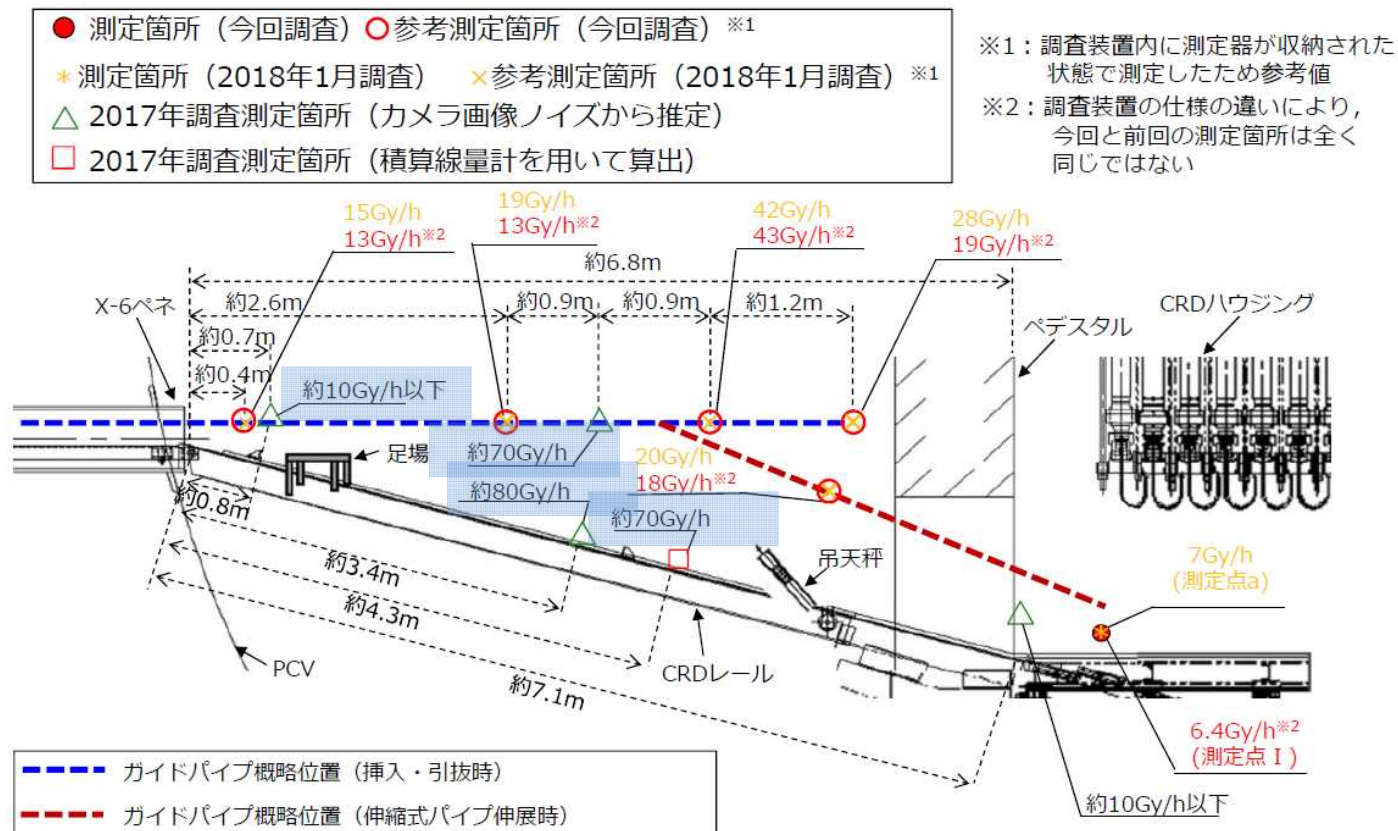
● 測定箇所（今回調査）○ 参考測定箇所（今回調査）※1
＊ 測定箇所（2018年1月調査）× 参考測定箇所（2018年1月調査）※1
△ 2017年調査測定箇所（カメラ画像ノイズから推定）
□ 2017年調査測定箇所（積算線量計を用いて算出）

※1：調査装置内に測定器が収納された状態で測定したため参考値
※2：調査装置の仕様の違いにより，今回と前回の測定箇所は全く同じではない

15Gy/h
13Gy/h※2
19Gy/h
13Gy/h※2
42Gy/h
43Gy/h※2
28Gy/h
19Gy/h※2
約6.8m
約2.6m
約0.9m
約0.9m
約1.2m
X-6ペネ
約0.7m
約0.4m
約10Gy/h以下
ペデスタル
CRDハウジング
足場
約70Gy/h
20Gy/h
18Gy/h※2
約80Gy/h
約70Gy/h
約0.8m
約3.4m
約4.3m
吊天秤
7Gy/h
(測定点a)
PCV
CRDレール
約7.1m
6.4Gy/h※2
(測定点Ⅰ)
約10Gy/h以下

ガイドパイプ概略位置（挿入・引抜時）
ガイドパイプ概略位置（伸縮式パイプ伸展時）